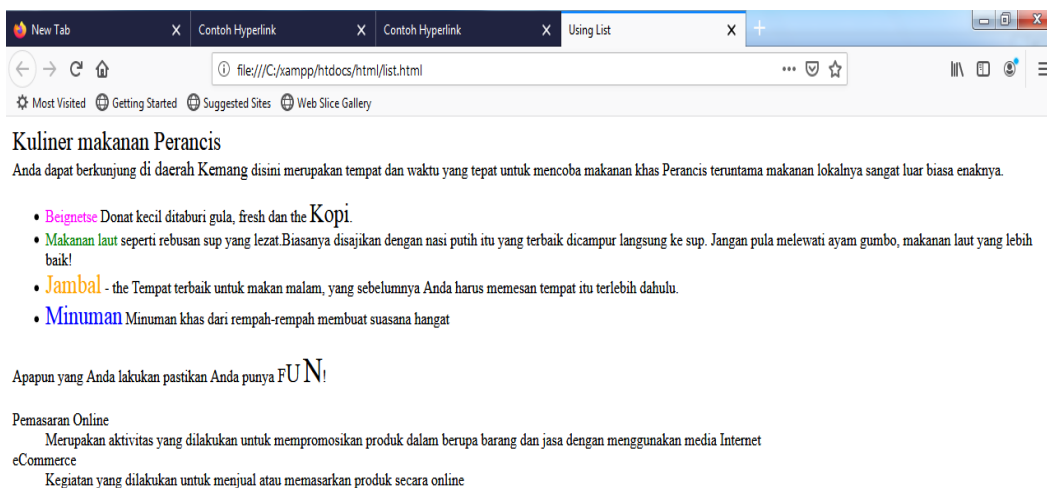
New Tab
Contoh Hyperlink
Contoh Hyperlink
Using List

file:///C:/xampp/htdocs/html/list.html

Most Visited Getting Started Suggested Sites Web Slice Gallery

Kuliner makanan Perancis

Anda dapat berkunjung di daerah Kemang disini merupakan tempat dan waktu yang tepat untuk mencoba makanan khas Perancis teruntama makanan lokalnya sangat luar biasa enaknya.

- Beignetse Donat kecil ditaburi gula, fresh dan the Kopi.
- Makanan laut seperti rebusan sup yang lezat.Biasanya disajikan dengan nasi putih itu yang terbaik dicampur langsung ke sup. Jangan pula melewati ayam gumbo, makanan laut yang lebih baik!
- Jambal - the Tempat terbaik untuk makan malam, yang sebelumnya Anda harus memesan tempat itu terlebih dahulu.
- Minuman Minuman khas dari rempah-rempah membuat suasana hangat

Apapun yang Anda lakukan pastikan Anda punya FU N!

Pemasaran Online
Merupakan aktivitas yang dilakukan untuk mempromosikan produk dalam berupa barang dan jasa dengan menggunakan media Internet
eCommerce
Kegiatan yang dilakukan untuk menjual atau memasarkan produk secara online